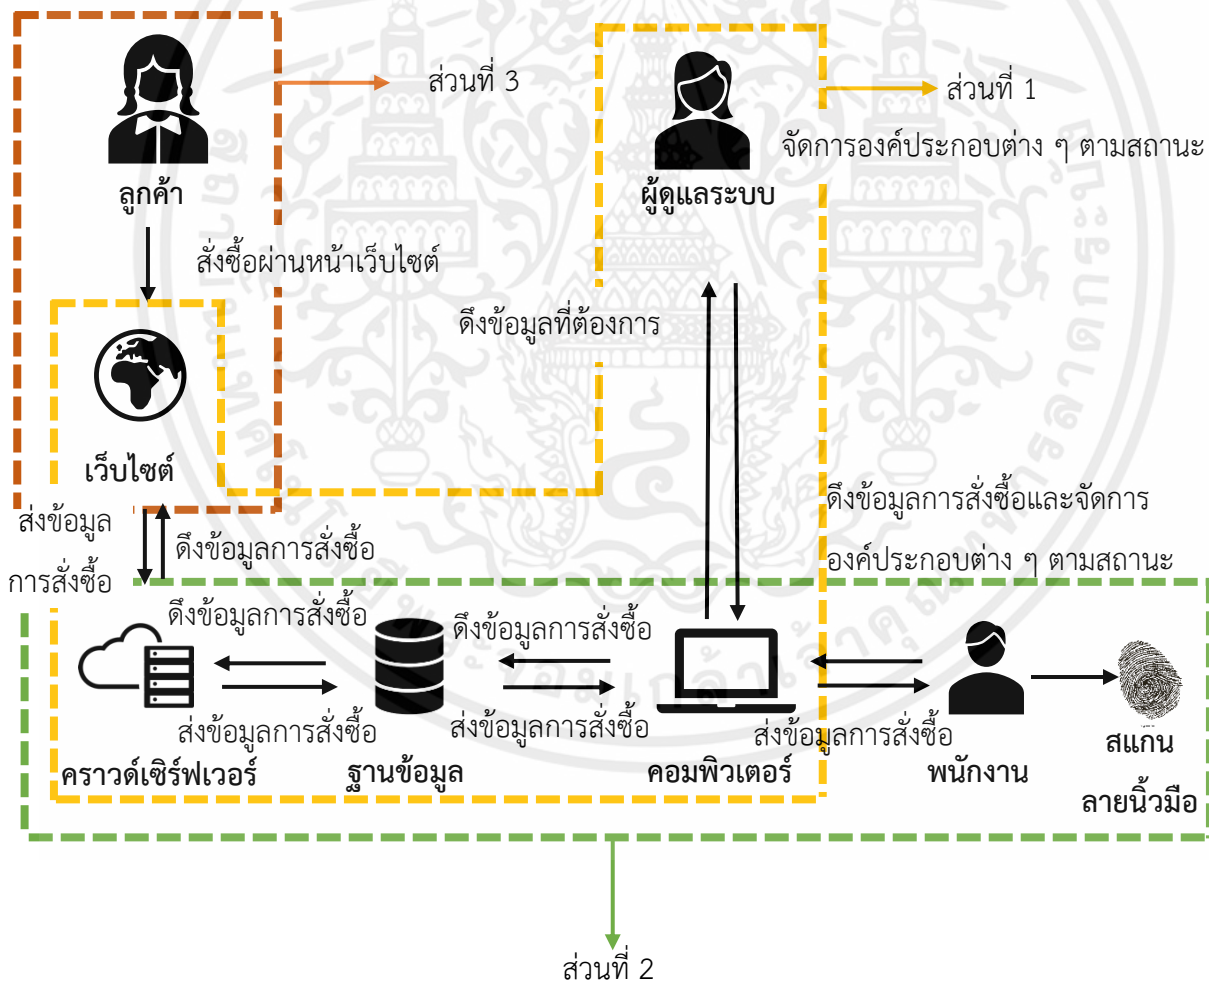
ส่วนที่ 3

ส่วนที่ 1

จัดการองค์ประกอบต่าง ๆ ตามสถานะ

ลูกค้า

ผู้ดูแลระบบ

สั่งซื้อผ่านหน้าเว็บไซต์

ดึงข้อมูลที่ต้องการ

เว็บไซต์

ดึงข้อมูลการสั่งซื้อและจัดการ

องค์ประกอบต่าง ๆ ตามสถานะ

ส่งข้อมูล

การสั่งซื้อ

ดึงข้อมูลการสั่งซื้อ

ดึงข้อมูลการสั่งซื้อ

ดึงข้อมูลการสั่งซื้อ

ส่งข้อมูลการสั่งซื้อ

ส่งข้อมูลการสั่งซื้อ

ส่งข้อมูลการสั่งซื้อ

คราวด์เซิร์ฟเวอร์

ฐานข้อมูล

คอมพิวเตอร์

พนักงาน

สแกน

ลายนิ้วมือ

ส่วนที่ 2